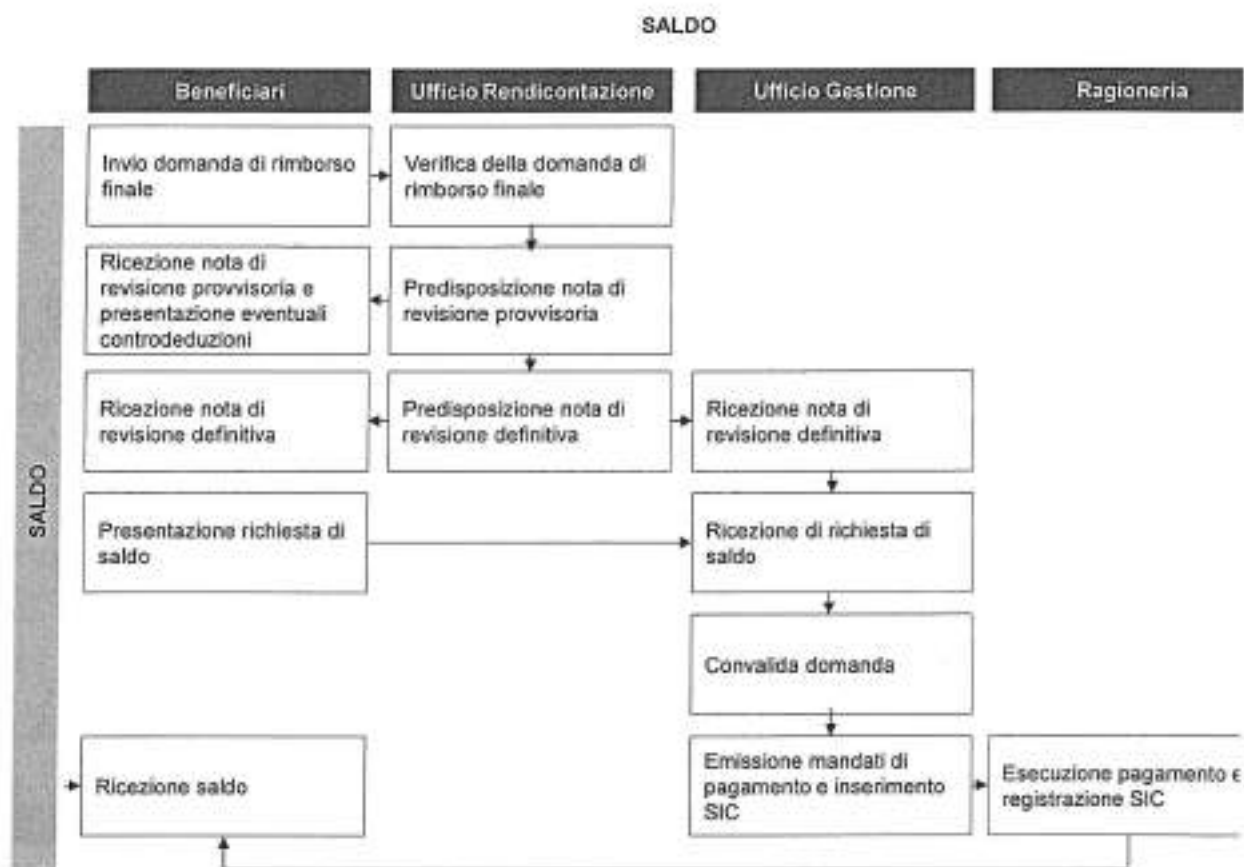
SALDO

Beneficiari

Ufficio Rendicontazione

Ufficio Gestione

Ragioneria

SALDO

Invio domanda di rimborso finale

Verifica della domanda di rimborso finale

Ricezione nota di revisione provvisoria e presentazione eventuali controdeduzioni

Predisposizione nota di revisione provvisoria

Ricezione nota di revisione definitiva

Predisposizione nota di revisione definitiva

Ricezione nota di revisione definitiva

Presentazione richiesta di saldo

Ricezione di richiesta di saldo

Convalida domanda

Ricezione saldo

Emissione mandati di pagamento e inserimento SIC

Esecuzione pagamento e registrazione SIC